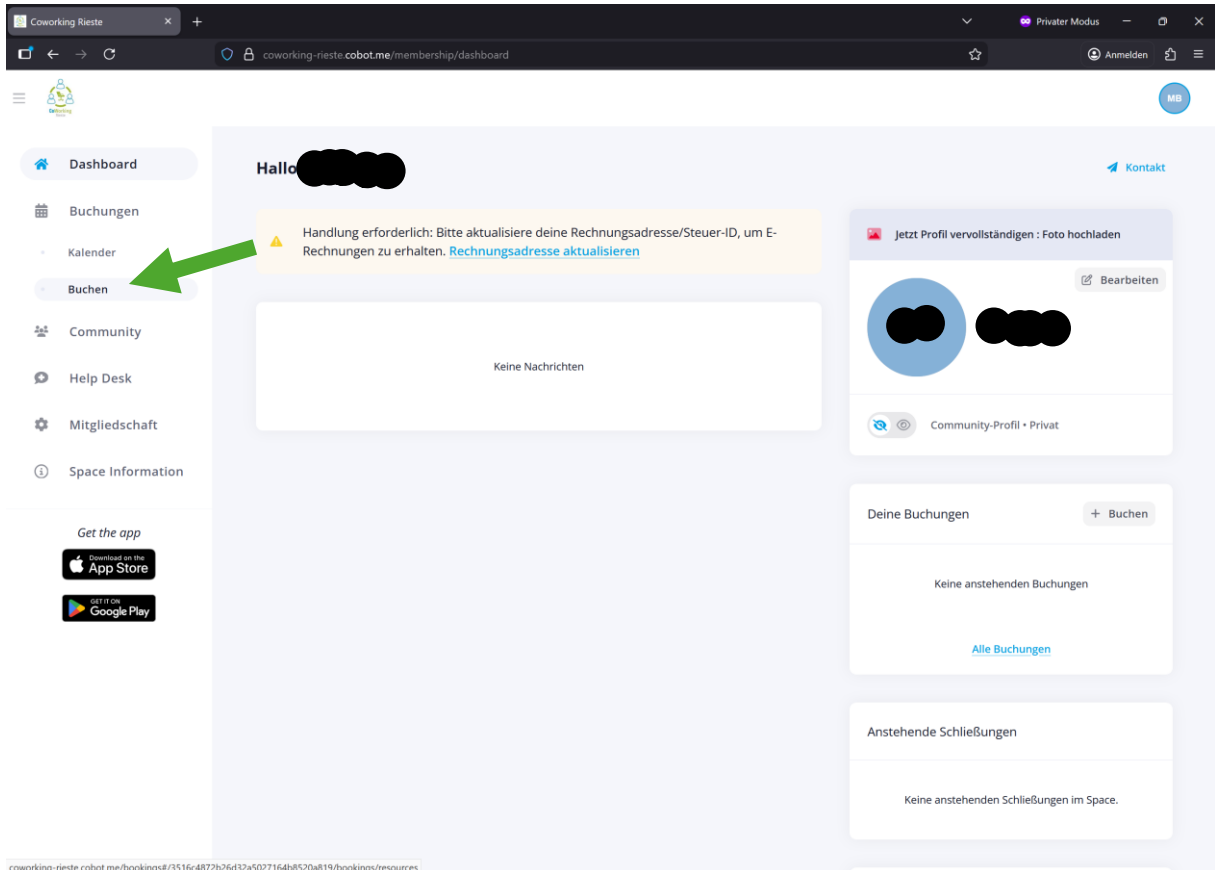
Coworking Rieste
Privater Modus
coworking-rieste.cobot.me/membership/dashboard
Anmelden

MB

Dashboard
Buchungen
Kalender
Buchen
Community
Help Desk
Mitgliedschaft
Space Information

Get the app
Download on the App Store
GET IT ON Google Play

Hallo

Kontakt

Handlung erforderlich: Bitte aktualisiere deine Rechnungsadresse/Steuer-ID, um E-Rechnungen zu erhalten. Rechnungsadresse aktualisieren

Keine Nachrichten

Jetzt Profil vervollständigen : Foto hochladen
Bearbeiten
Community-Profil • Privat

Deine Buchungen
+ Buchen
Keine anstehenden Buchungen
Alle Buchungen

Anstehende Schließungen
Keine anstehenden Schließungen im Space.

coworking-rieste.cobot.me/bookings#/3516c4872b26d32a5027164b8520a819/bookings/resources